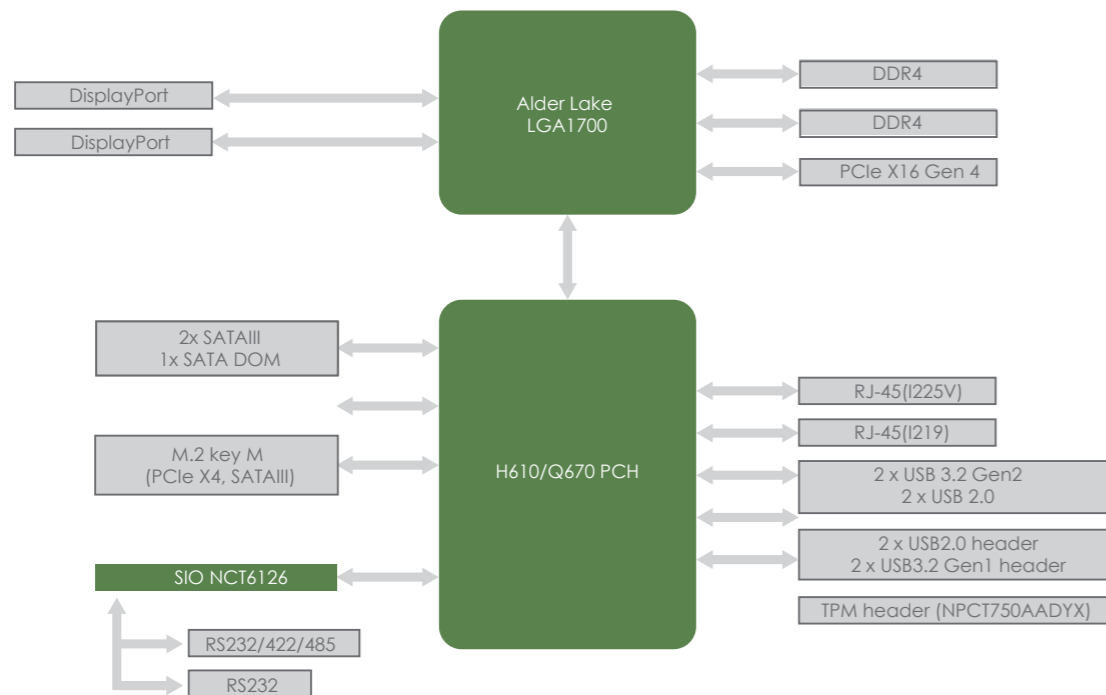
Alder Lake
LGA1700

DisplayPort

DisplayPort

DDR4

DDR4

PCIe X16 Gen 4

2x SATAIII
1x SATA DOM

M.2 key M
(PCIe X4, SATAIII)

SIO NCT6126

RS232/422/485

RS232

H610/Q670 PCH

RJ-45(I225V)

RJ-45(I219)

2 x USB 3.2 Gen2
2 x USB 2.0

2 x USB2.0 header
2 x USB3.2 Gen1 header

TPM header (NPCT750AADYX)